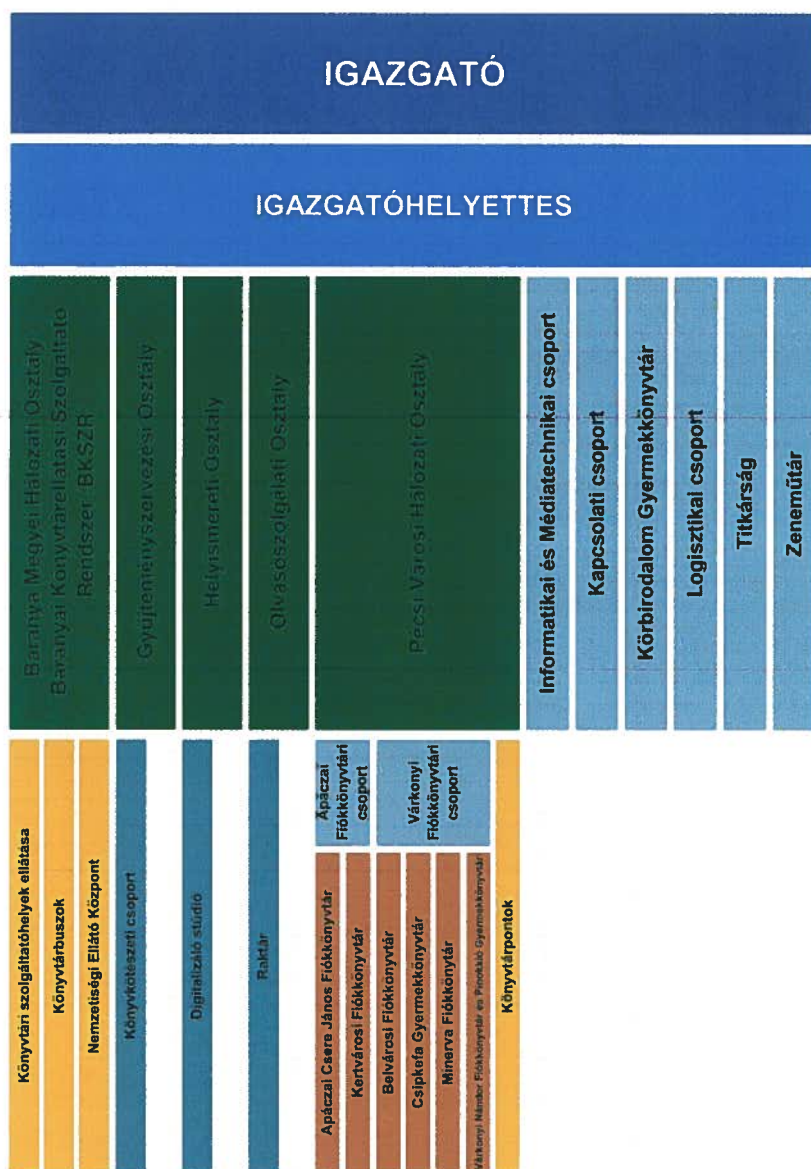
IGAZGATÓ

IGAZGATÓHELYETTES

Baranya Megyei Hálózati Osztály
Baranyai Könyvtárellátási Szolgáltató Rendszer BKSZR

Gyűjteményszervezési Osztály

Helyismereti Osztály

Olvasószolgálati Osztály

Pécsi Városi Hálózati Osztály

Informatikai és Médiatechnikai csoport

Kapcsolati csoport

Körbirodalom Gyermekkönyvtár

Logisztikai csoport

Titkárság

Zeneműtár

Könyvtári szolgáltatóhelyek ellátása

Könyvtárbuszok

Nemzetiségi Ellátó Központ

Könyvkötészeti csoport

Digitalizáló stúdió

Raktár

Apáczai Fiókkönyvtári csoport

Apáczai Csere János Fiókkönyvtár

Kertvárosi Fiókkönyvtár

Várkonyi Fiókkönyvtári csoport

Belvárosi Fiókkönyvtár

Csipkefa Gyermekkönyvtár

Minerva Fiókkönyvtár

Várkonyi Nándor Fiókkönyvtár és Pinokkió Gyermekkönyvtár

Könyvtárpontok